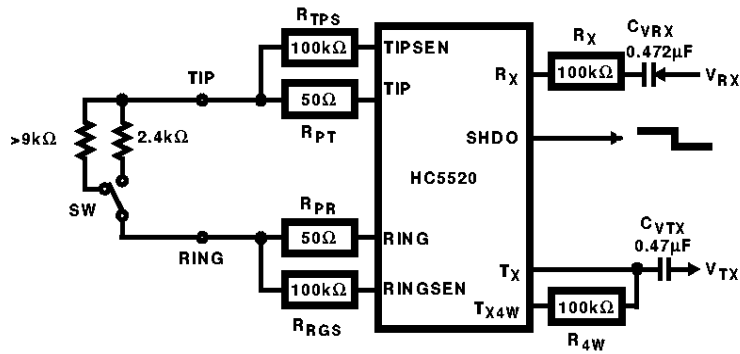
$R_{TPS}$
100kΩ
TIPSEN
TIP
50Ω
TIP
$R_{PT}$
>9kΩ
2.4kΩ
SW
RING
$R_{PR}$
50Ω
RING
100kΩ
RINGSEN
$R_{RGS}$
HC5520
$R_X$
SHDO
$T_X$
$T_{X4W}$
$R_X$
100kΩ
$C_{VRX}$
0.472μF
$V_{RX}$
$C_{VTX}$
0.47μF
$V_{TX}$
100kΩ
$R_{4W}$